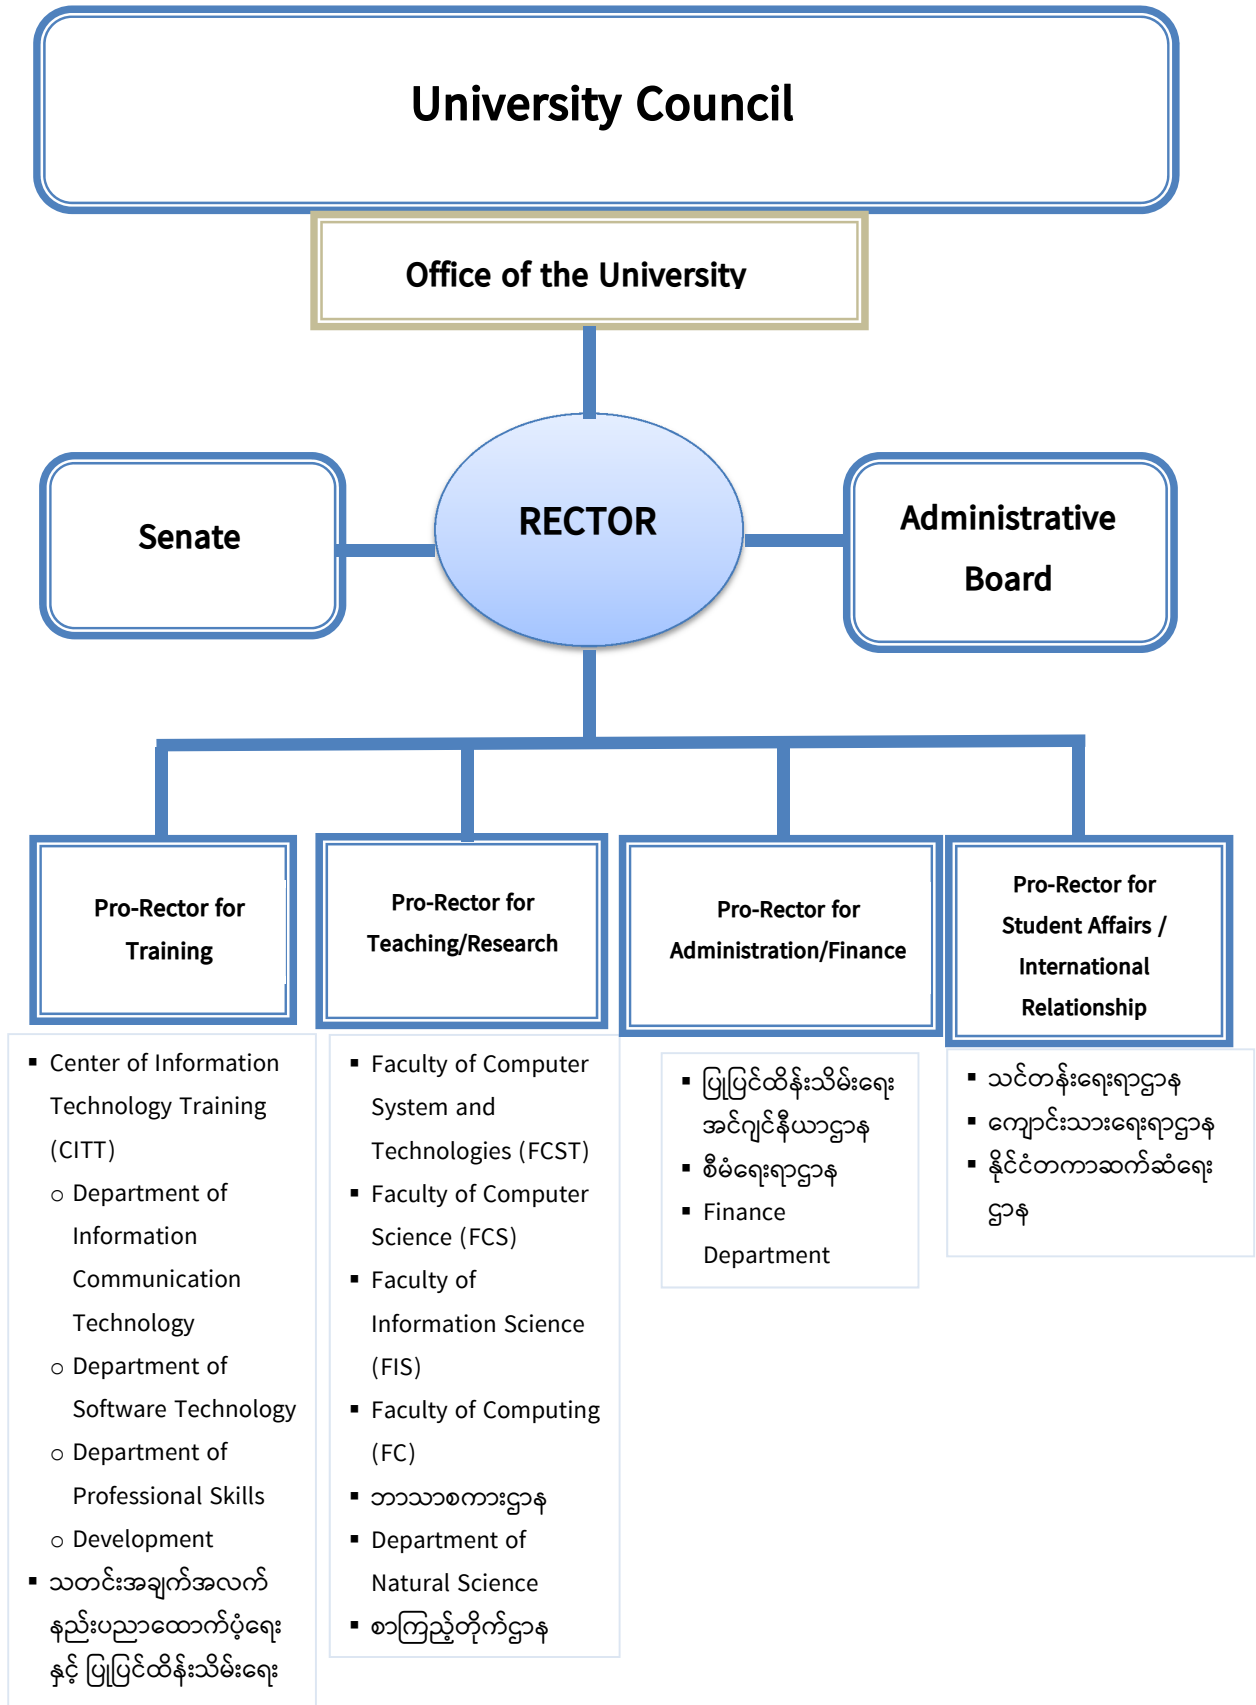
University Council

Office of the University

Senate

RECTOR

Administrative Board

Pro-Rector for Training

Pro-Rector for Teaching/Research

Pro-Rector for Administration/Finance

Pro-Rector for Student Affairs / International Relationship

- Center of Information Technology Training (CITT)
  - Department of Information Communication Technology
  - Department of Software Technology
  - Department of Professional Skills
  - Development
- သတင်းအချက်အလက် နည်းပညာထောက်ပံ့ရေး နှင့် ပြုပြင်ထိန်းသိမ်းရေး

- Faculty of Computer System and Technologies (FCST)
- Faculty of Computer Science (FCS)
- Faculty of Information Science (FIS)
- Faculty of Computing (FC)
- ဘာသာစကားဌာန
- Department of Natural Science
- စာကြည့်တိုက်ဌာန

- ပြုပြင်ထိန်းသိမ်းရေး အင်ဂျင်နီယာဌာန
- စီမံရေးရာဌာန
- Finance Department

- သင်တန်းရေးရာဌာန
- ကျောင်းသားရေးရာဌာန
- နိုင်ငံတကာဆက်ဆံရေး ဌာန